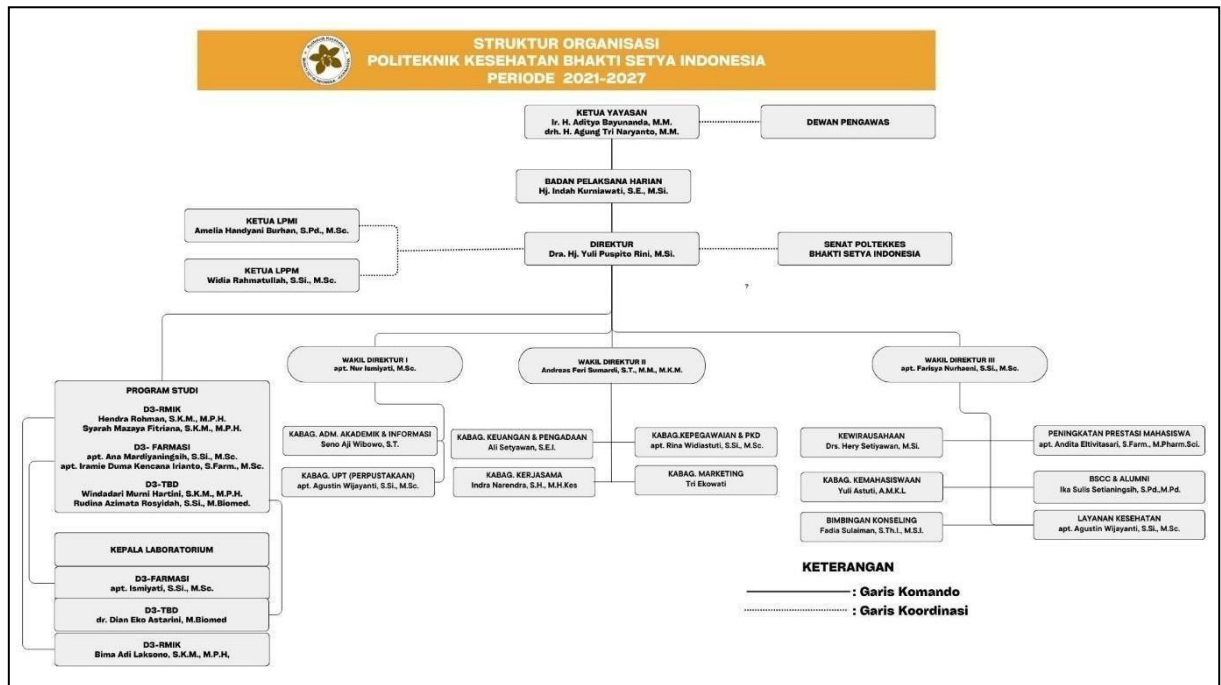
STRUKTUR ORGANISASI
POLITEKNIK KESEHATAN BHAKTI SETYA INDONESIA
PERIODE 2021-2027

KETUA YAYASAN
Ir. H. Aditya Bayunanda, M.M.
drh. H. Agung Tri Naryanto, M.M.

DEWAN PENGAWAS

BADAN PELAKSANA HARIAN
Hj. Indah Kurniawati, S.E., M.Si.

KETUA LPMI
Amelia Handyani Burhan, S.Pd., M.Sc.

KETUA LPPM
Widia Rahmatullah, S.Si., M.Sc.

DIREKTUR
Dra. Hj. Yuli Puspito Rini, M.Si.

SENAT POLTEKKES
BHAKTI SETYA INDONESIA

WAKIL DIREKTUR I
apt. Nur Ismiyati, M.Sc.

WAKIL DIREKTUR II
Andreas Feri Somardi, S.T., M.M., M.K.M.

WAKIL DIREKTUR III
apt. Farisya Nurhaeni, S.Si., M.Sc.

PROGRAM STUDI
D3-RMIK
Hendra Rohman, S.K.M., M.P.H.
Syarah Mazaya Fitriana, S.K.M., M.P.H.
D3- FARMASI
apt. Ana Mardiyaningsih, S.Si., M.Sc.
apt. Iramie Duma Kencana Irianto, S.Farm., M.Sc.
D3-TBD
Windadari Murni Hartini, S.K.M., M.P.H.
Rudina Azimata Rosyidah, S.Si., M.Biomed.

KEPALA LABORATORIUM

D3-FARMASI
apt. Ismiyati, S.Si., M.Sc.

D3-TBD
dr. Dian Eko Astarini, M.Biomed

D3-RMIK
Bima Adi Laksono, S.K.M., M.P.H,

KABAG. ADM. AKADEMIK & INFORMASI
Seno Aji Wibowo, S.T.

KABAG. UPT (PERPUSTAKAAN)
apt. Agustin Wijayanti, S.Si., M.Sc.

KABAG. KEUANGAN & PENGADAAN
Ali Setyawan, S.E.I.

KABAG. KERJASAMA
Indra Narendra, S.H., M.H.Kes

KABAG.KEPEGAWAIAN & PKD
apt. Rina Widiastuti, S.Si., M.Sc.

KABAG. MARKETING
Tri Ekowati

KEWIRAUSAHAAN
Drs. Hery Setiyawan, M.Si.

KABAG. KEMAHASISWAAN
Yuli Astuti, A.M.K.L

BIMBINGAN KONSELING
Fadia Sulaiman, S.Th.I., M.S.I.

PENINGKATAN PRESTASI MAHASISWA
apt. Andita Eltivitasari, S.Farm., M.Pharm.Sci.

BSCC & ALUMNI
Ika Sulis Setianingsih, S.Pd.,M.Pd.

LAYANAN KESEHATAN
apt. Agustin Wijayanti, S.Si., M.Sc.

KETERANGAN
: Garis Komando
: Garis Koordinasi